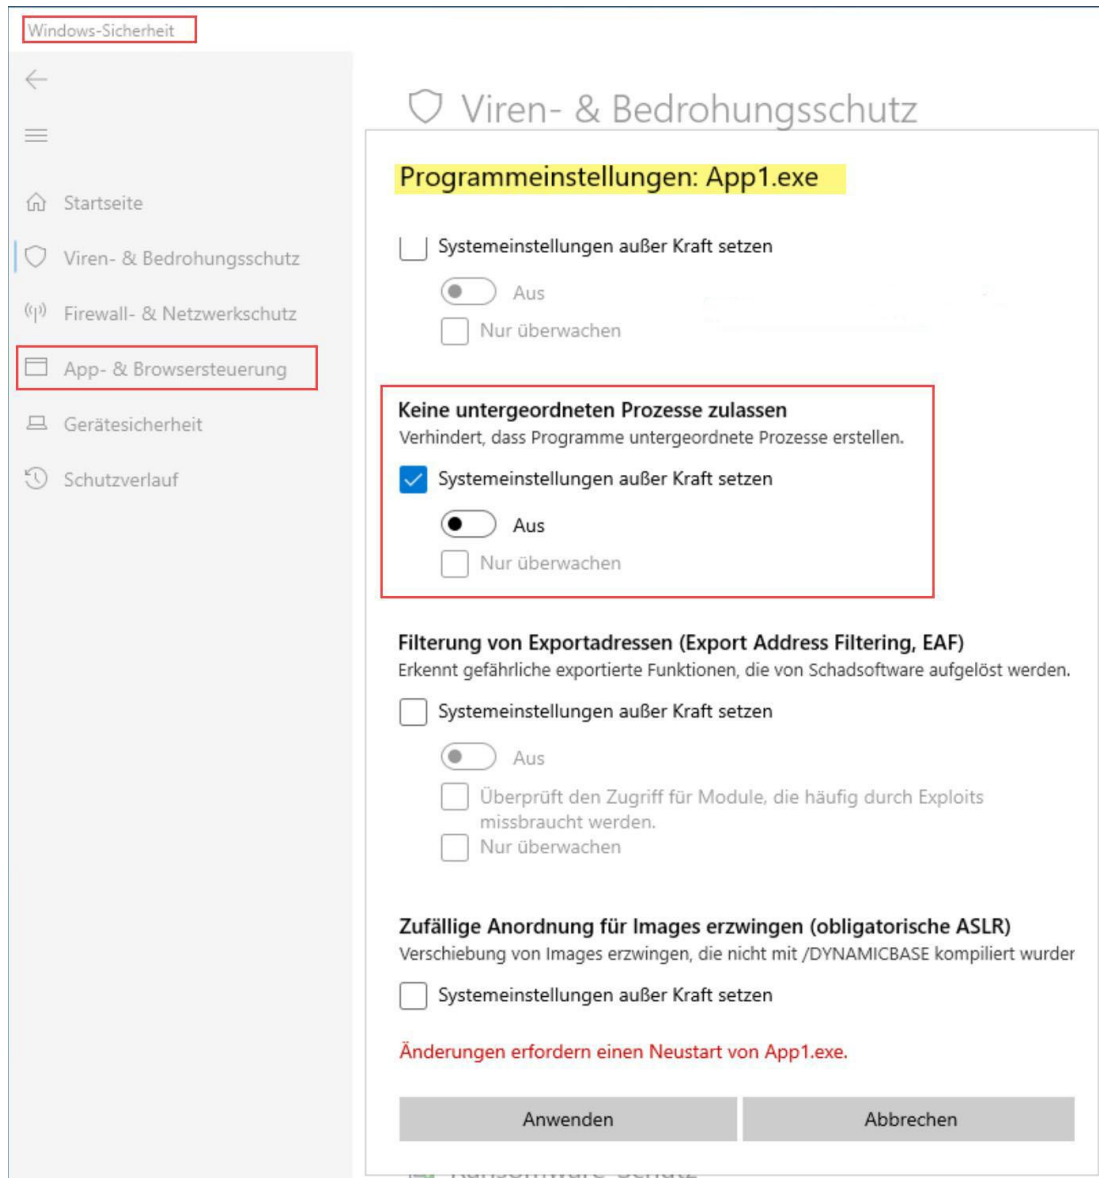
Windows-Sicherheit

Startseite

Viren- & Bedrohungsschutz

Firewall- & Netzwerkschutz

App- & Browsersteuerung

Gerätesicherheit

Schutzverlauf

Viren- & Bedrohungsschutz

Programmeinstellungen: App1.exe

Systemeinstellungen außer Kraft setzen

Aus

Nur überwachen

Keine untergeordneten Prozesse zulassen
Verhindert, dass Programme untergeordnete Prozesse erstellen.

Systemeinstellungen außer Kraft setzen

Aus

Nur überwachen

Filterung von Exportadressen (Export Address Filtering, EAF)
Erkennt gefährliche exportierte Funktionen, die von Schadsoftware aufgelöst werden.

Systemeinstellungen außer Kraft setzen

Aus

Überprüft den Zugriff für Module, die häufig durch Exploits missbraucht werden.

Nur überwachen

Zufällige Anordnung für Images erzwingen (obligatorische ASLR)
Verschiebung von Images erzwingen, die nicht mit /DYNAMICBASE kompiliert wurder

Systemeinstellungen außer Kraft setzen

Änderungen erfordern einen Neustart von App1.exe.

Anwenden

Abbrechen

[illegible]